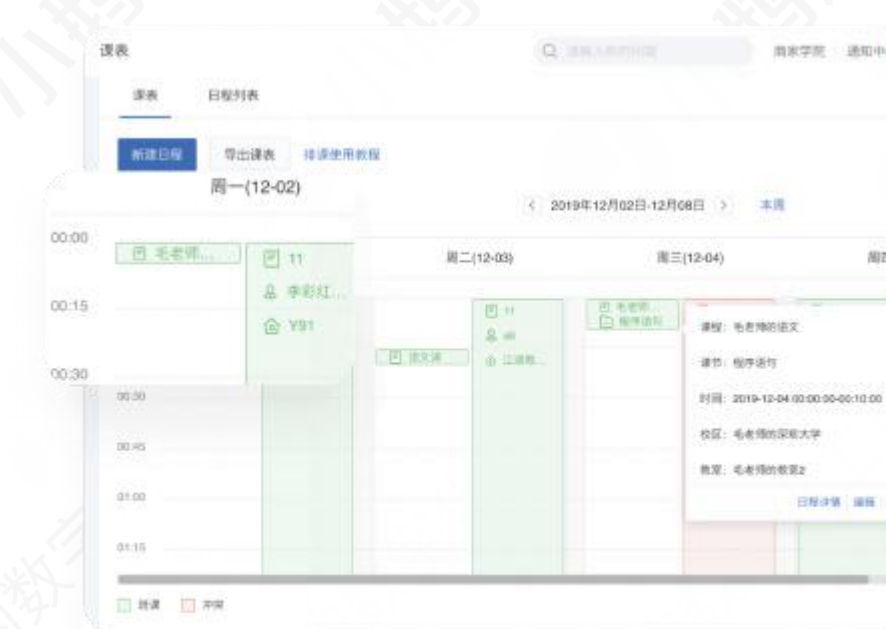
课表

课表 日程列表

新建日程 导出课表 排课使用教程

周一(12-02)

< 2019年12月02日-12月08日 > 本周

00:00

00:15

00:30

毛老师...

11

李彩红...

Y91

周二(12-03)

周三(12-04)

11

语文课

江湖...

毛老师...

程序语句

课程：毛老师的语文

课节：程序语句

时间：2019-12-04 00:00:00-00:10:00

校区：毛老师的深圳大学

教室：毛老师的教室2

日程详情 编辑

00:30

00:45

01:00

01:15

排课 冲突